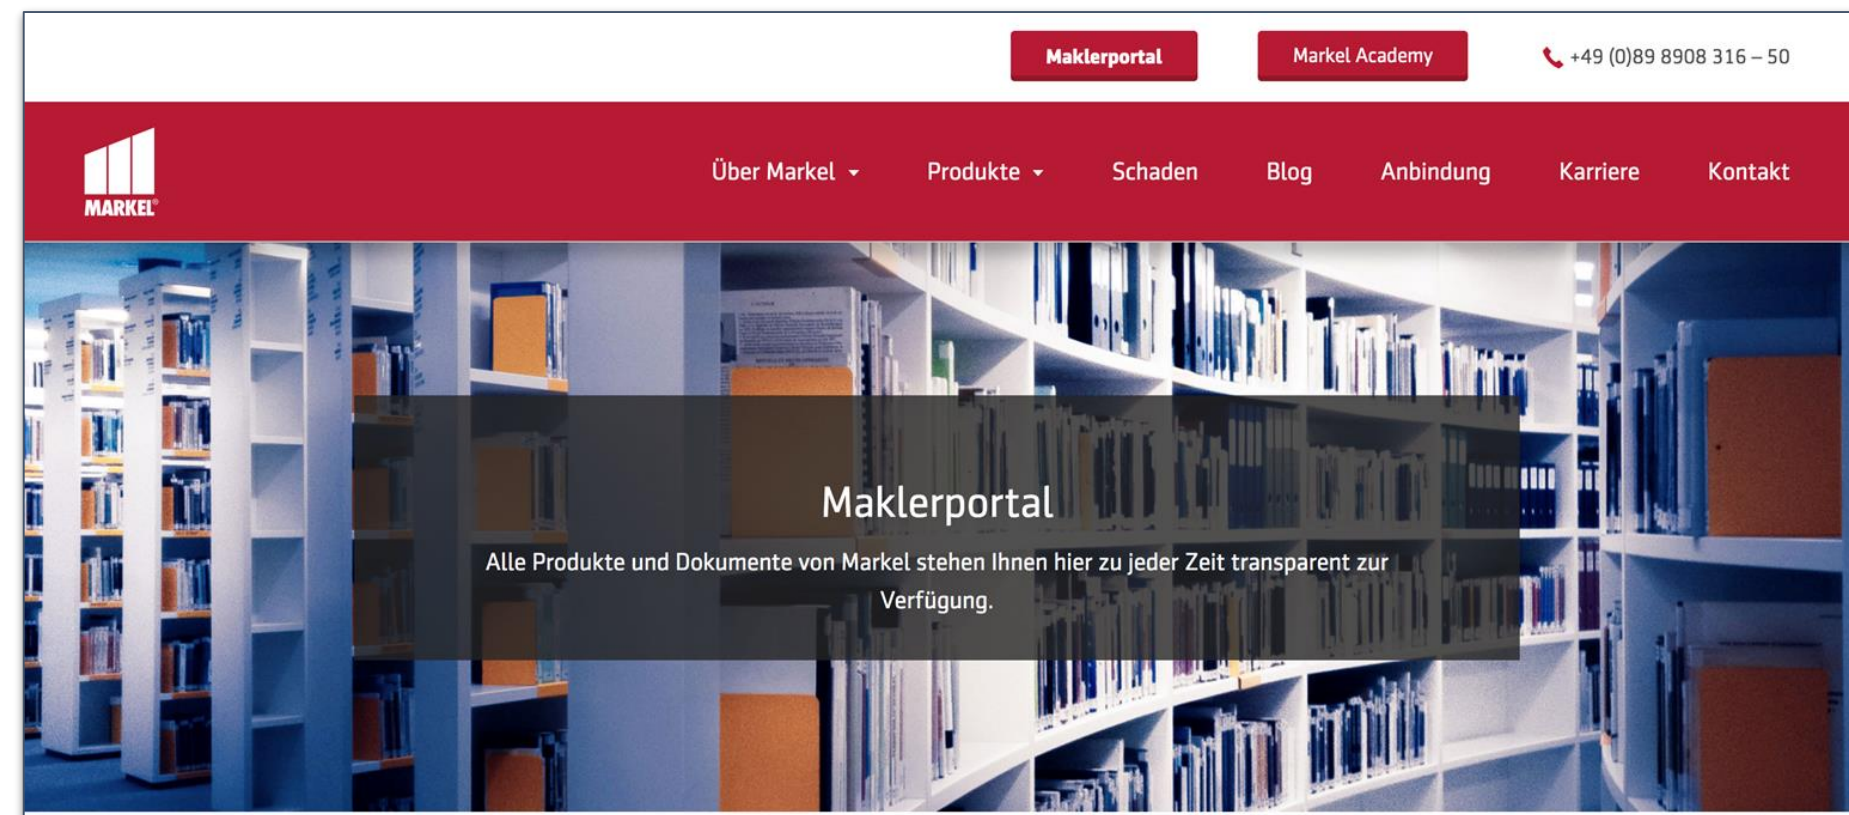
Maklerportal Markel Academy +49 (0)89 8908 316 – 50

MARKEL

Über Markel Produkte Schaden Blog Anbindung Karriere Kontakt

Maklerportal

Alle Produkte und Dokumente von Markel stehen Ihnen hier zu jeder Zeit transparent zur Verfügung.